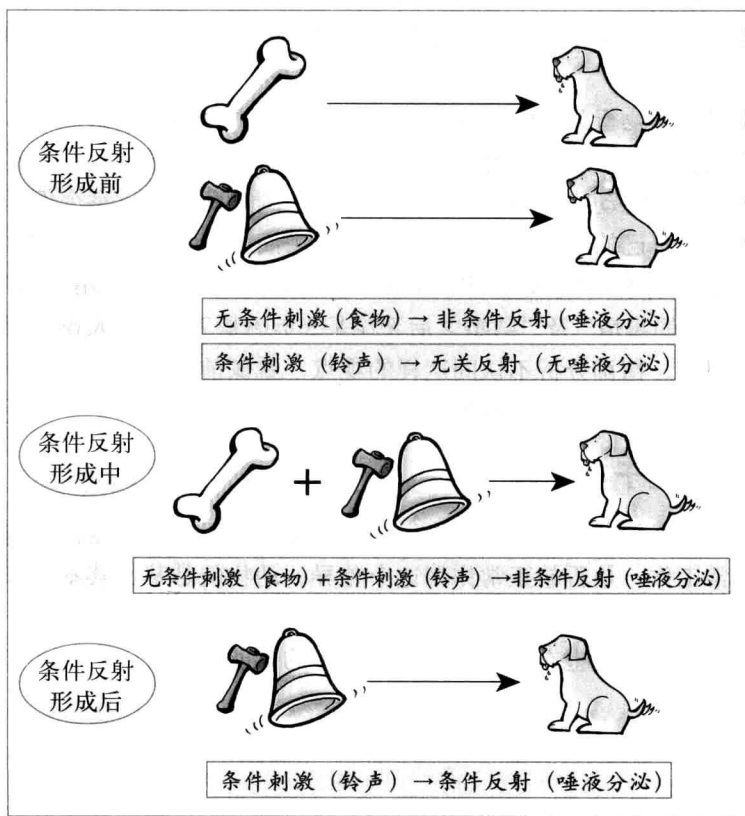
条件反射形成前

无条件刺激（食物）→ 非条件反射（唾液分泌）

条件刺激（铃声）→ 无关反射（无唾液分泌）

条件反射形成中

+

无条件刺激（食物）+条件刺激（铃声）→非条件反射（唾液分泌）

条件反射形成后

条件刺激（铃声）→条件反射（唾液分泌）